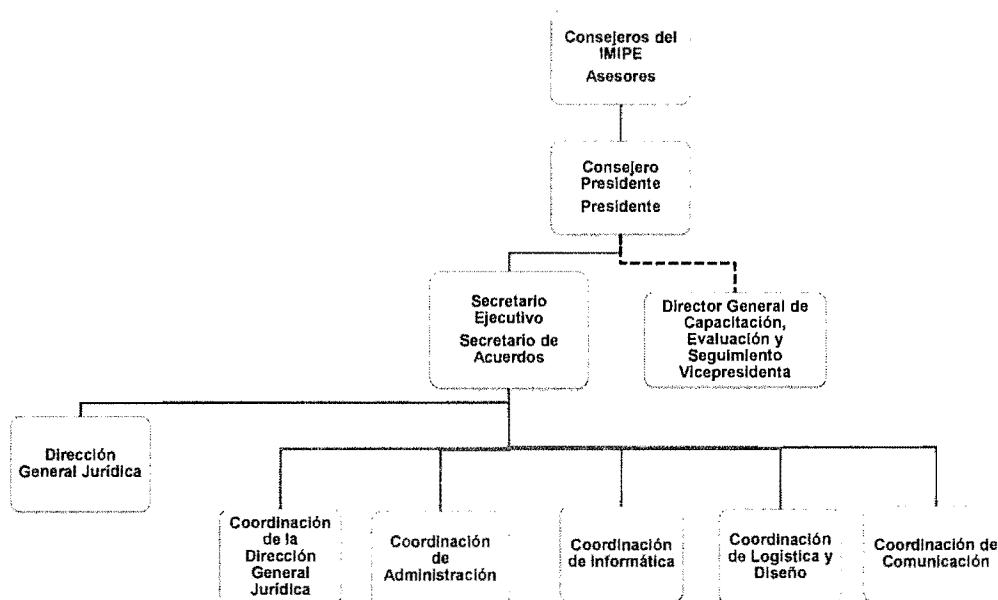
Consejeros del IMIPE
Asesores

Consejero Presidente
Presidente

Secretario Ejecutivo
Secretario de Acuerdos

Director General de Capacitación, Evaluación y Seguimiento
Vicepresidenta

Dirección General Jurídica

Coordinación de la Dirección General Jurídica

Coordinación de Administración

Coordinación de Informática

Coordinación de Logistica y Diseño

Coordinación de Comunicación